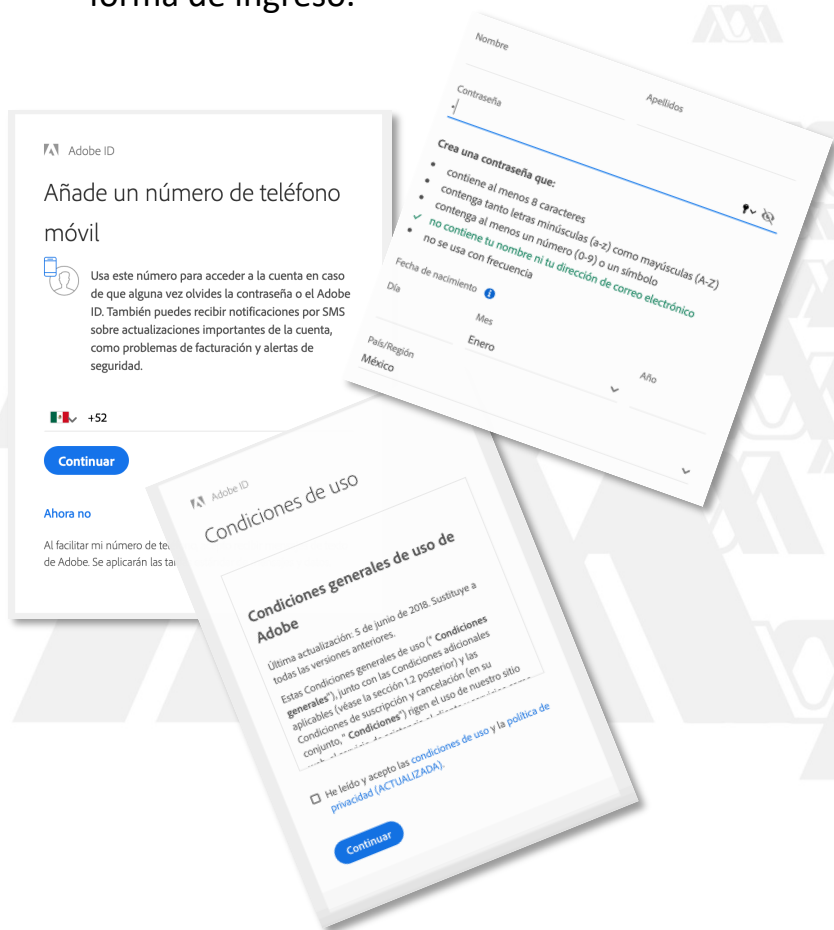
forma de ingreso.

Adobe ID

Añade un número de teléfono móvil

Usa este número para acceder a la cuenta en caso de que alguna vez olvides la contraseña o el Adobe ID. También puedes recibir notificaciones por SMS sobre actualizaciones importantes de la cuenta, como problemas de facturación y alertas de seguridad.

+52

Continuar

Ahora no

Al facilitar mi número de te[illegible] de Adobe. Se aplicarán las ta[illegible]

Nombre

Contraseña

Apellidos

Crea una contraseña que:
• contiene al menos 8 caracteres
• contenga tanto letras minúsculas (a-z) como mayúsculas (A-Z)
• contenga al menos un número (0-9) o un símbolo
✓ no contiene tu nombre ni tu dirección de correo electrónico
• no se usa con frecuencia

Fecha de nacimiento

Día

Mes
Enero

Año

País/Región
México

Adobe ID

Condiciones de uso

Condiciones generales de uso de Adobe

Última actualización: 5 de junio de 2018. Sustituye a todas las versiones anteriores.

Estas Condiciones generales de uso (" Condiciones generales"), junto con las Condiciones adicionales aplicables (véase la sección 1.2 posterior) y las Condiciones de suscripción y cancelación (en su conjunto, " Condiciones") rigen el uso de nuestro sitio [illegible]

He leído y acepto las condiciones de uso y la política de privacidad (ACTUALIZADA).

Continuar